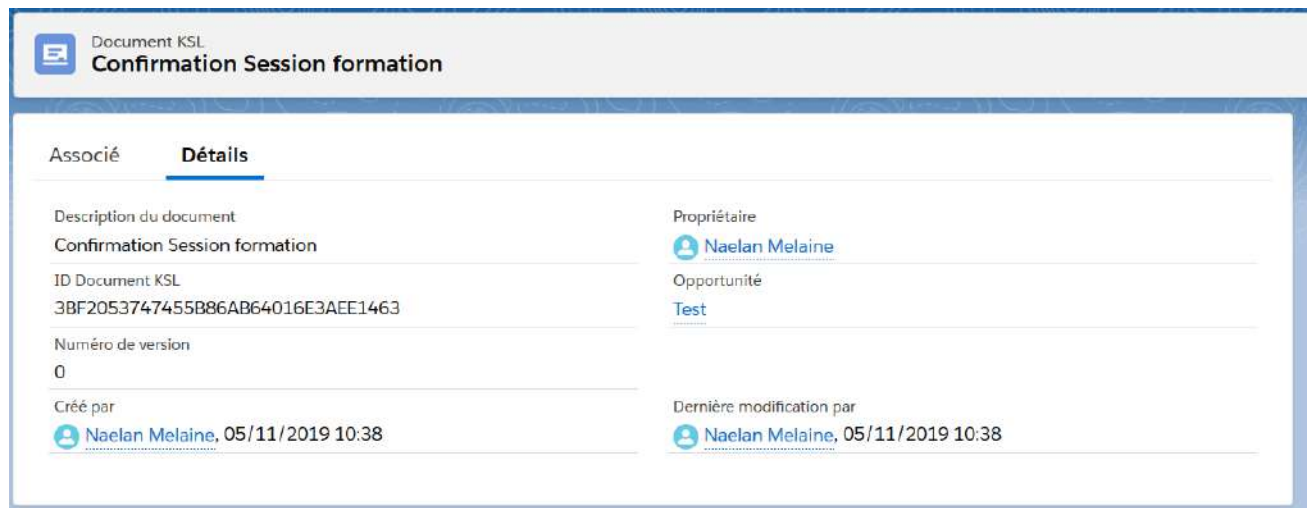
Document KSL
Confirmation Session formation

Associé
Détails

Description du document
Confirmation Session formation

ID Document KSL
3BF2053747455B86AB64016E3AEE1463

Numéro de version
0

Créé par
Naelan Melaine, 05/11/2019 10:38

Propriétaire
Naelan Melaine

Opportunité
Test

Dernière modification par
Naelan Melaine, 05/11/2019 10:38